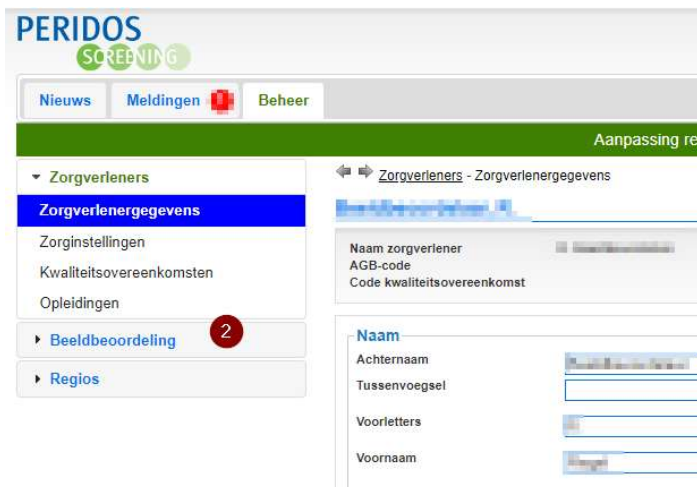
PERIDOS
SCREENING

Nieuws
Meldingen
Beheer

Aanpassing re

Zorgverleners
Zorgverlenergegevens
Zorginstellingen
Kwaliteitsovereenkomsten
Opleidingen
2
Beeldbeoordeling
Regios

Zorgverleners - Zorgverlenergegevens

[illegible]

Naam zorgverlener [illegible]
AGB-code
Code kwaliteitsovereenkomst

Naam
Achternaam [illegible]
Tussenvoegsel
Voorletters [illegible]
Voornaam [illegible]